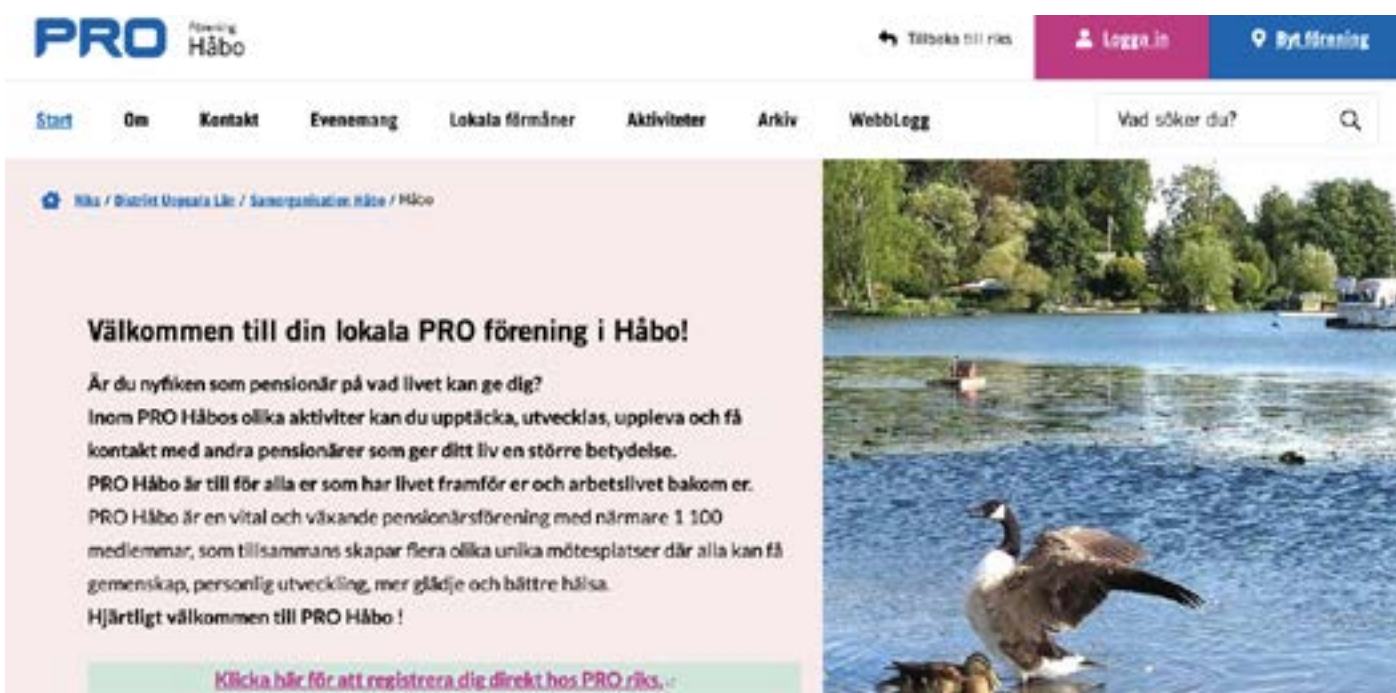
PRO Förening Håbo

Tillbaka till riks

Logga in

Byt förening

Start
Om
Kontakt
Evenemang
Lokala förmåner
Aktiviteter
Arkiv
WebbLogg

Vad söker du?

Riks / Distrikt Uppsala Län / Samorganisation Håbo / Håbo

Välkommen till din lokala PRO förening i Håbo!

Är du nyfiken som pensionär på vad livet kan ge dig?
Inom PRO Håbos olika aktiviter kan du upptäcka, utvecklas, uppleva och få kontakt med andra pensionärer som ger ditt liv en större betydelse.
PRO Håbo är till för alla er som har livet framför er och arbetslivet bakom er.
PRO Håbo är en vital och växande pensionärsförening med närmare 1 100 medlemmar, som tillsammans skapar flera olika unika mötesplatser där alla kan få gemenskap, personlig utveckling, mer glädje och bättre hälsa.
Hjärtligt välkommen till PRO Håbo !

Klicka här för att registrera dig direkt hos PRO riks.